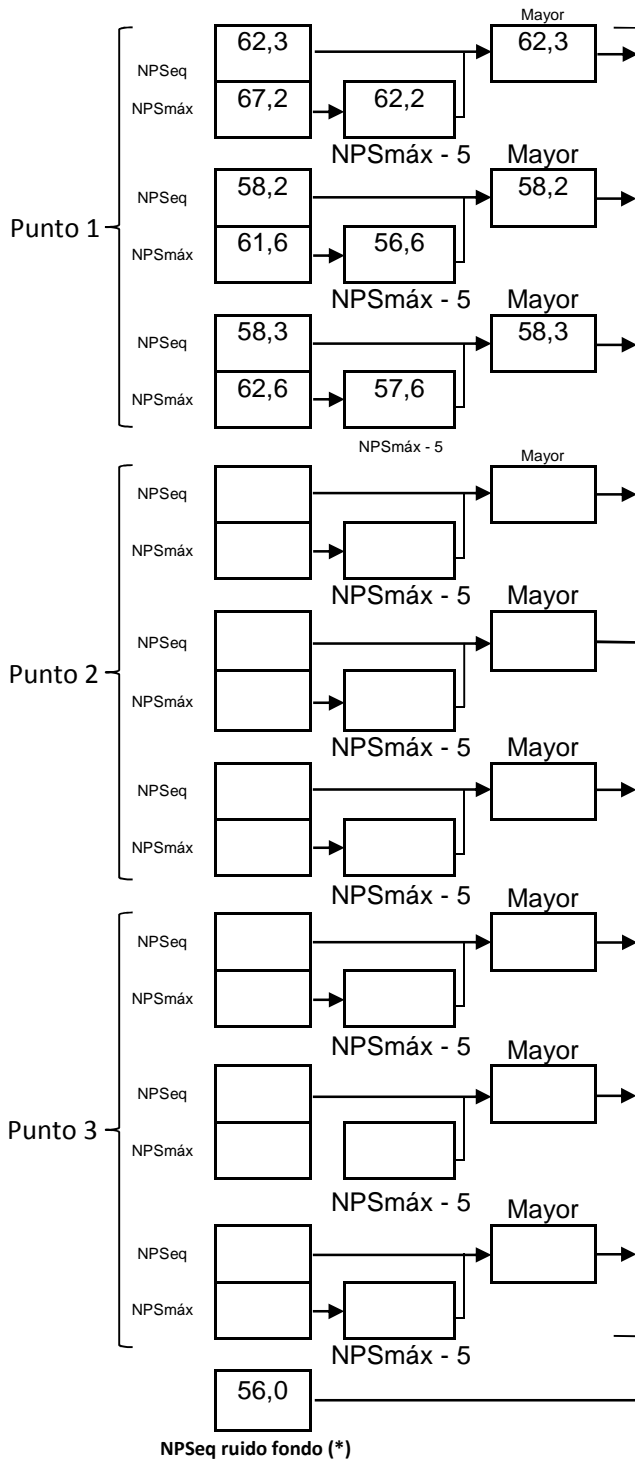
Mayor

Punto 1

NPSeq 62,3 → 62,3

NPSmáx 67,2 → 62,2

NPSmáx - 5

Mayor

NPSeq 58,2 → 58,2

NPSmáx 61,6 → 56,6

NPSmáx - 5

Mayor

NPSeq 58,3 → 58,3

NPSmáx 62,6 → 57,6

NPSmáx - 5

Mayor

Punto 2

NPSeq

NPSmáx

NPSmáx - 5

Mayor

NPSeq

NPSmáx

NPSmáx - 5

Mayor

NPSeq

NPSmáx

NPSmáx - 5

Mayor

Punto 3

NPSeq

NPSmáx

NPSmáx - 5

Mayor

NPSeq

NPSmáx

NPSmáx - 5

Mayor

NPSeq

NPSmáx

NPSmáx - 5

56,0

NPSeq ruido fondo (*)